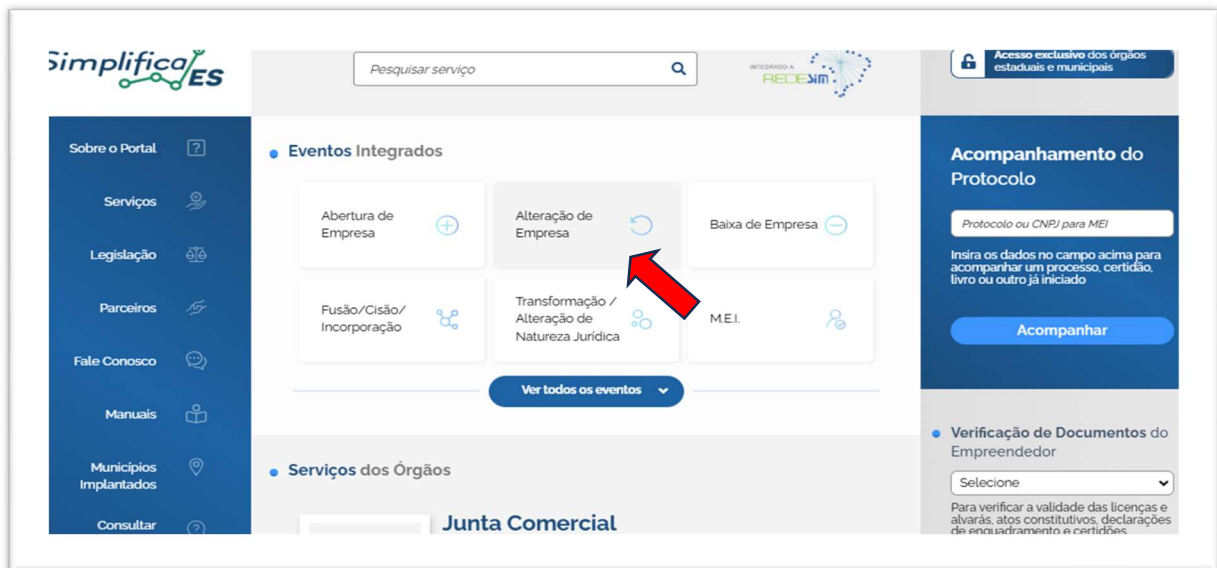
Simplifica ES

Pesquisar serviço

INTEGRADO A REDESIM

Acesso exclusivo dos órgãos estaduais e municipais

Sobre o Portal

Serviços

Legislação

Parceiros

Fale Conosco

Manuais

Municípios Implantados

Consultar

Eventos Integrados

Abertura de Empresa

Alteração de Empresa

Baixa de Empresa

Fusão/Cisão/ Incorporação

Transformação / Alteração de Natureza Jurídica

M.E.I.

Ver todos os eventos

Serviços dos Órgãos

Junta Comercial

Acompanhamento do Protocolo

Protocolo ou CNPJ para MEI

Insira os dados no campo acima para acompanhar um processo, certidão, livro ou outro já iniciado

Acompanhar

Verificação de Documentos do Empreendedor

Selecione

Para verificar a validade das licenças e alvarás, atos constitutivos, declarações de enquadramento e certidões